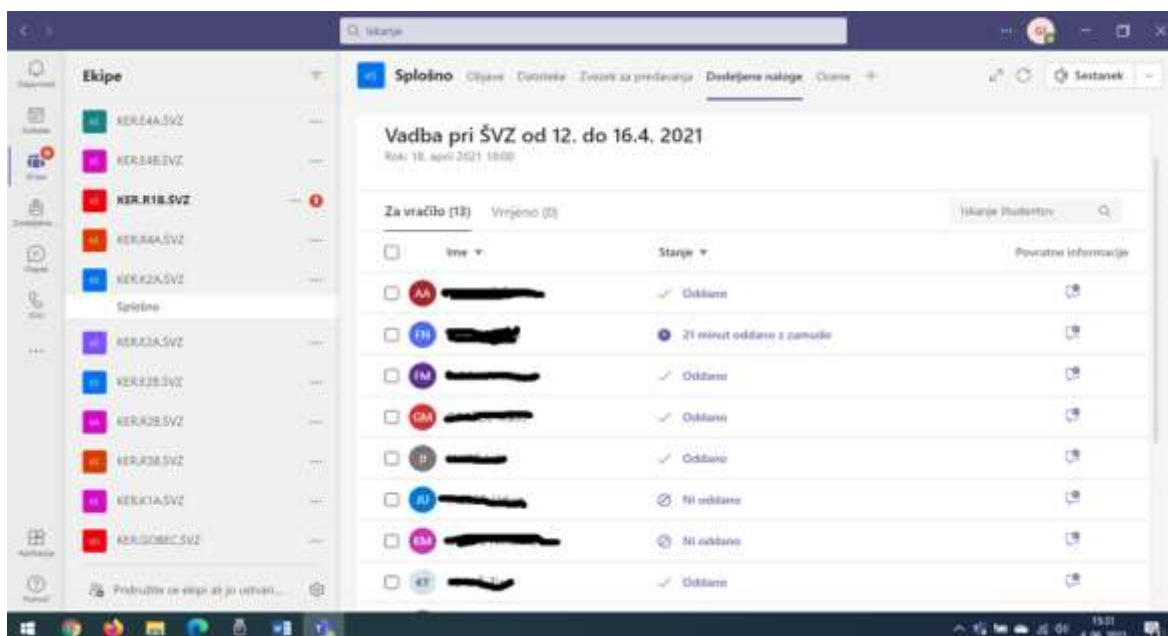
Iskanje

Ekipe

KER.E4A.SVZ
KER.E4B.SVZ
KER.R1B.SVZ
KER.R4A.SVZ
KER.K2A.SVZ
Splošno
KER.K3A.SVZ
KER.K2B.SVZ
KER.R2B.SVZ
KER.R3B.SVZ
KER.K1A.SVZ
KER.GOBEC.SVZ

Pridružite se ekipi ali jo ustvari...

Splošno Objave Datoteke Zvezek za predavanja Dodeljene naloge Ocene +

Sestanek

Vadba pri ŠVZ od 12. do 16.4. 2021
Rok: 18. april 2021 18:00

Za vračilo (13) Vrnjeno (0)

Iskanje študentov

| | Ime | Stanje | Povratne informacije |
|---|---|---|---|
| | AA | Oddano | |
| | FN | 21 minut oddano z zamudo | |
| | FM | Oddano | |
| | GM | Oddano | |
| | I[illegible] | Oddano | |
| | JU | Ni oddano | |
| | KM | Ni oddano | |
| | KT | Oddano | |

15:01